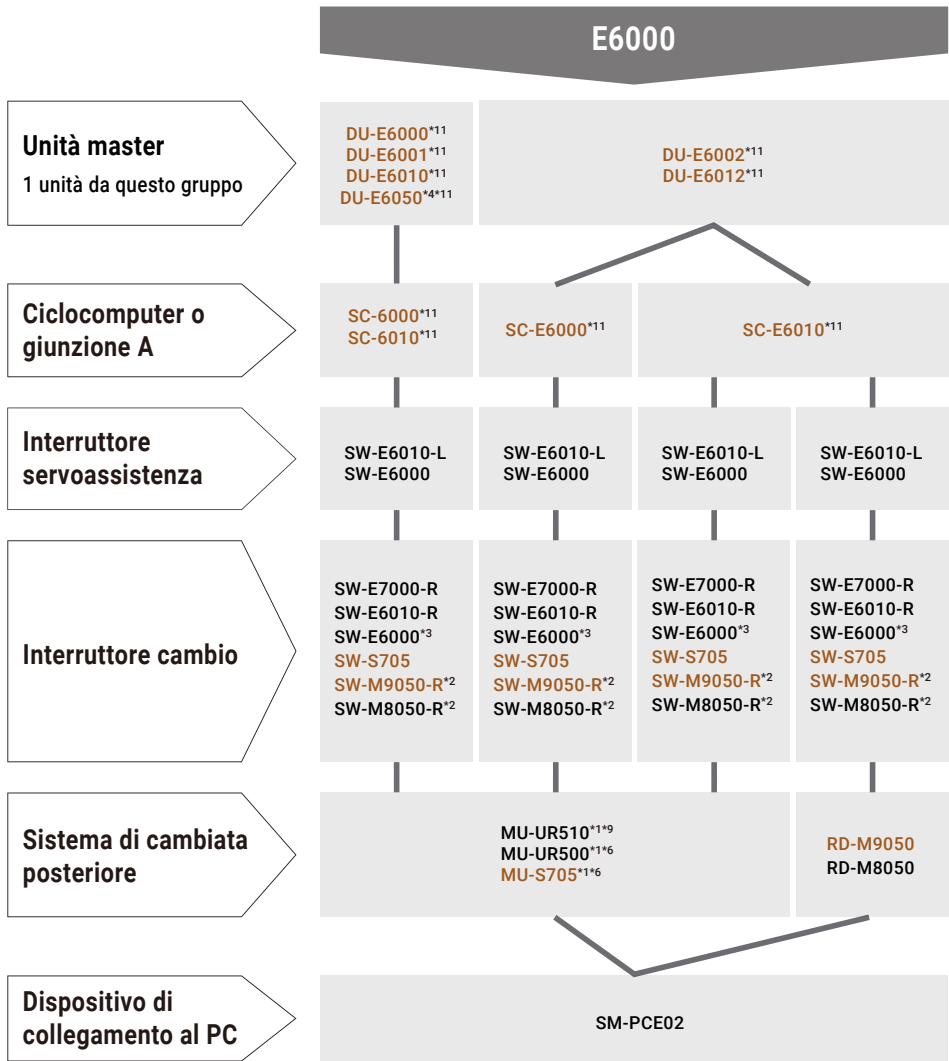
E6000

Unità master
1 unità da questo gruppo

DU-E6000*11
DU-E6001*11
DU-E6010*11
DU-E6050*4*11

DU-E6002*11
DU-E6012*11

Ciclocomputer o giunzione A

SC-6000*11
SC-6010*11

SC-E6000*11

SC-E6010*11

Interruttore servoassistenza

SW-E6010-L
SW-E6000

SW-E6010-L
SW-E6000

SW-E6010-L
SW-E6000

SW-E6010-L
SW-E6000

Interruttore cambio

SW-E7000-R
SW-E6010-R
SW-E6000*3
SW-S705
SW-M9050-R*2
SW-M8050-R*2

SW-E7000-R
SW-E6010-R
SW-E6000*3
SW-S705
SW-M9050-R*2
SW-M8050-R*2

SW-E7000-R
SW-E6010-R
SW-E6000*3
SW-S705
SW-M9050-R*2
SW-M8050-R*2

SW-E7000-R
SW-E6010-R
SW-E6000*3
SW-S705
SW-M9050-R*2
SW-M8050-R*2

Sistema di cambiata posteriore

MU-UR510*1*9
MU-UR500*1*6
MU-S705*1*6

RD-M9050
RD-M8050

Dispositivo di collegamento al PC

SM-PCE02